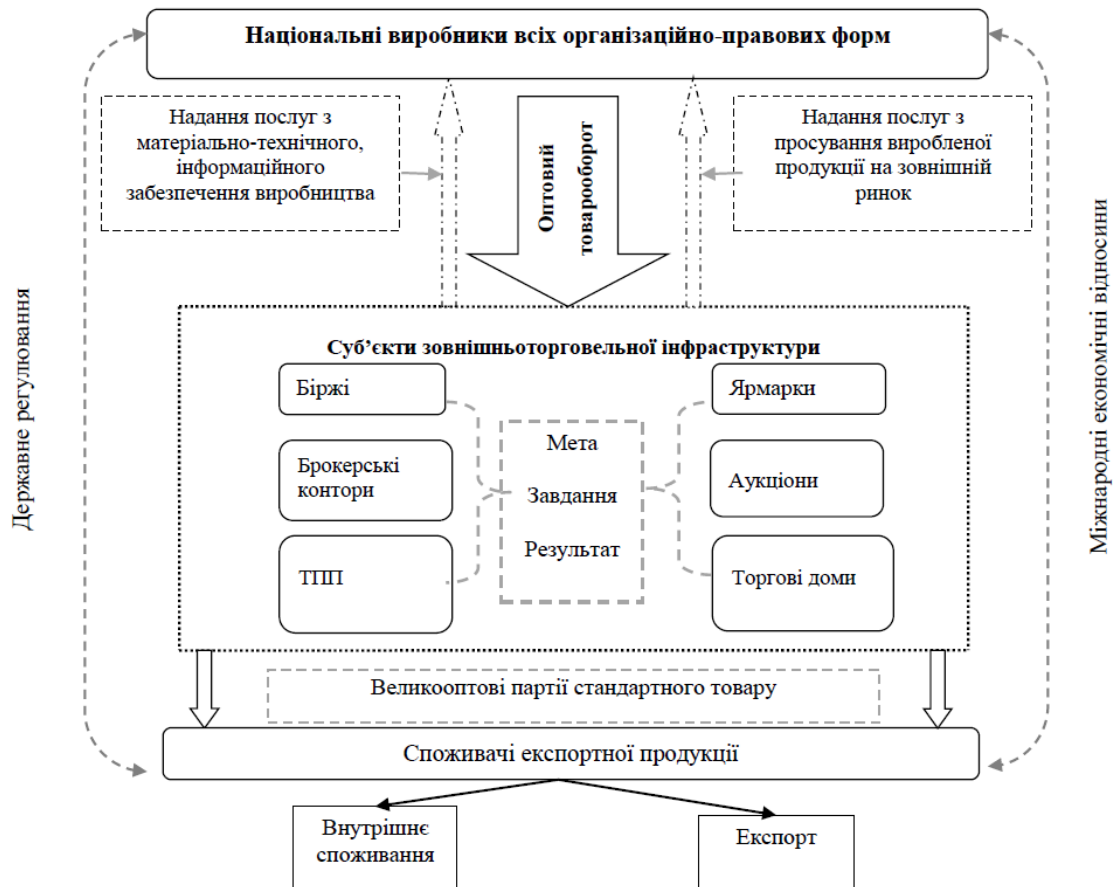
Національні виробники всіх організаційно-правових форм

Надання послуг з матеріально-технічного, інформаційного забезпечення виробництва

Оптовий товарооборот

Надання послуг з просування виробленої продукції на зовнішній ринок

Державне регулювання

Міжнародні економічні відносини

Суб'єкти зовнішньоторговельної інфраструктури

Біржі

Брокерські контори

ТПП

Мета

Завдання

Результат

Ярмарки

Аукціони

Торгові доми

Великооптові партії стандартного товару

Споживачі експортної продукції

Внутрішнє споживання

Експорт